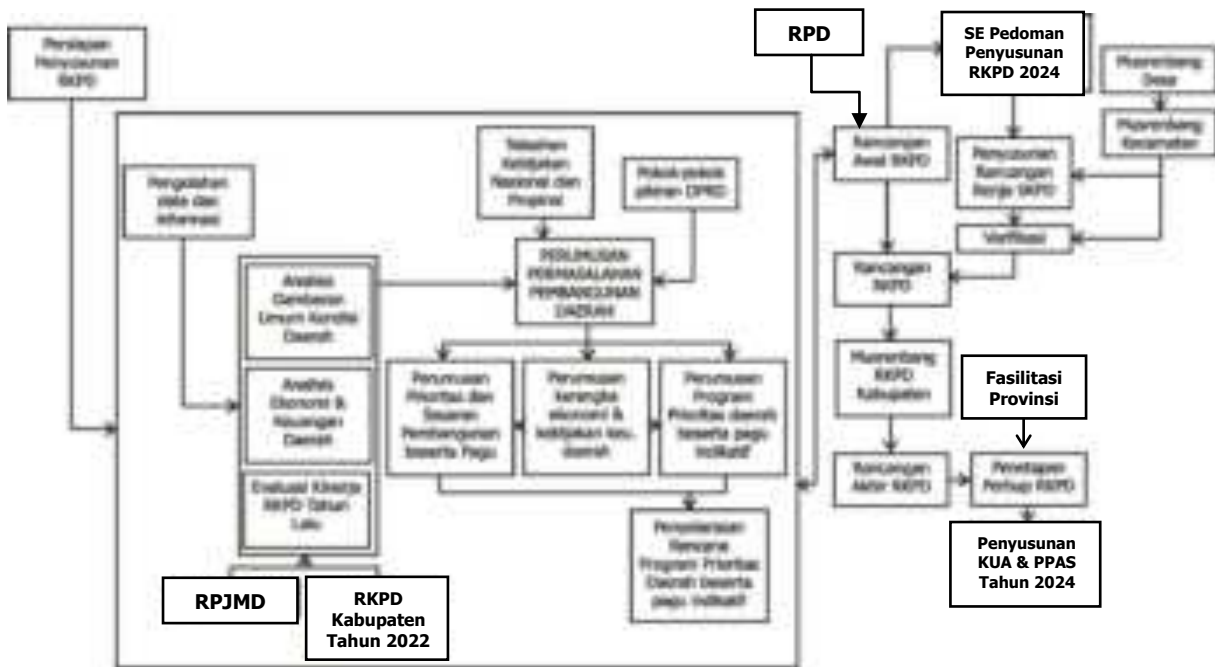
Persiapan Penyusunan RKPD

RPD

SE Pedoman Penyusunan RKPD 2024

Musrenbang Desa

Musrenbang Kecamatan

Rancangan Awal RKPD

Penyusunan Rancangan Renja SKPD

Verifikasi

Rancangan RKPD

Musrenbang RKPD Kabupaten

Rancangan Akhir RKPD

Fasilitasi Provinsi

Penetapan Perbup RKPD

Penyusunan KUA & PPAS Tahun 2024

Pengolahan data dan informasi

Telaahan Kebijakan Nasional dan Provinsi

Pokok-pokok pikiran DPRD

PERUMUSAN PERMASALAHAN PEMBANGUNAN DAERAH

Analisis Gambaran Umum Kondisi Daerah

Analisis Ekonomi & Keuangan Daerah

Evaluasi Kinerja RKPD Tahun Lalu

Perumusan Prioritas dan Sasaran Pembangunan beserta Pagu

Perumusan kerangka ekonomi & kebijakan keu. daerah

Perumusan Program Prioritas daerah beserta pagu indikatif

Penyelarasan Rencana Program Prioritas Daerah beserta pagu indikatif

RPJMD

RKPD Kabupaten Tahun 2022